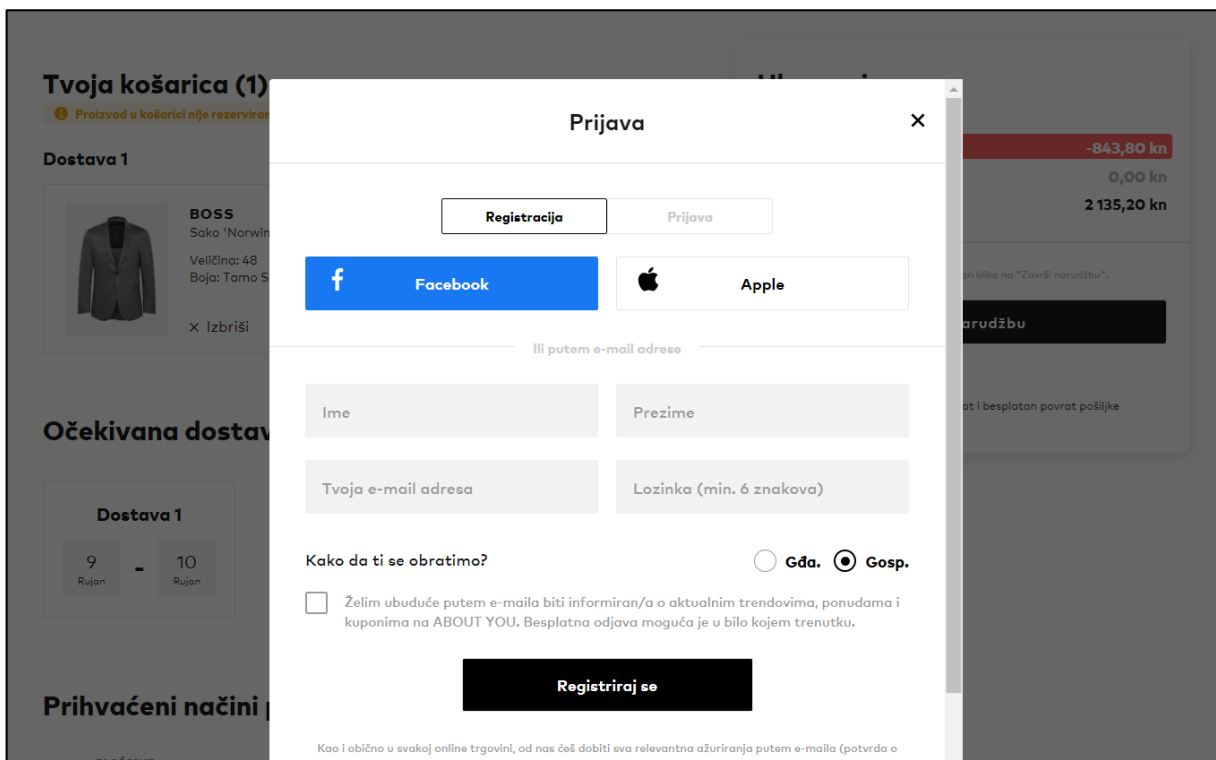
Tvoja košarica (1)

Proizvod u košarici nije rezerviran

Dostava 1

BOSS
Sako 'Norwin

Veličina: 48
Boja: Tamno S

× Izbriši

Očekivana dostav

Dostava 1

9
Rujan

-

10
Rujan

Prihvaćeni načini p

-843,80 kn
0,00 kn
2 135,20 kn

on klika na "Završi narudžbu".

narudžbu

at i besplatan povrat pošiljke

Prijava

×

Registracija

Prijava

Facebook

Apple

Ili putem e-mail adrese

Ime

Prezime

Tvoja e-mail adresa

Lozinka (min. 6 znakova)

Kako da ti se obratimo?

Gđa.

Gosp.

Želim ubuduće putem e-maila biti informiran/a o aktualnim trendovima, ponudama i kuponima na ABOUT YOU. Besplatna odjava moguća je u bilo kojem trenutku.

Registriraj se

Kao i obično u svakoj online trgovini, od nas ćeš dobiti sva relevantna ažuriranja putem e-maila (potvrda o